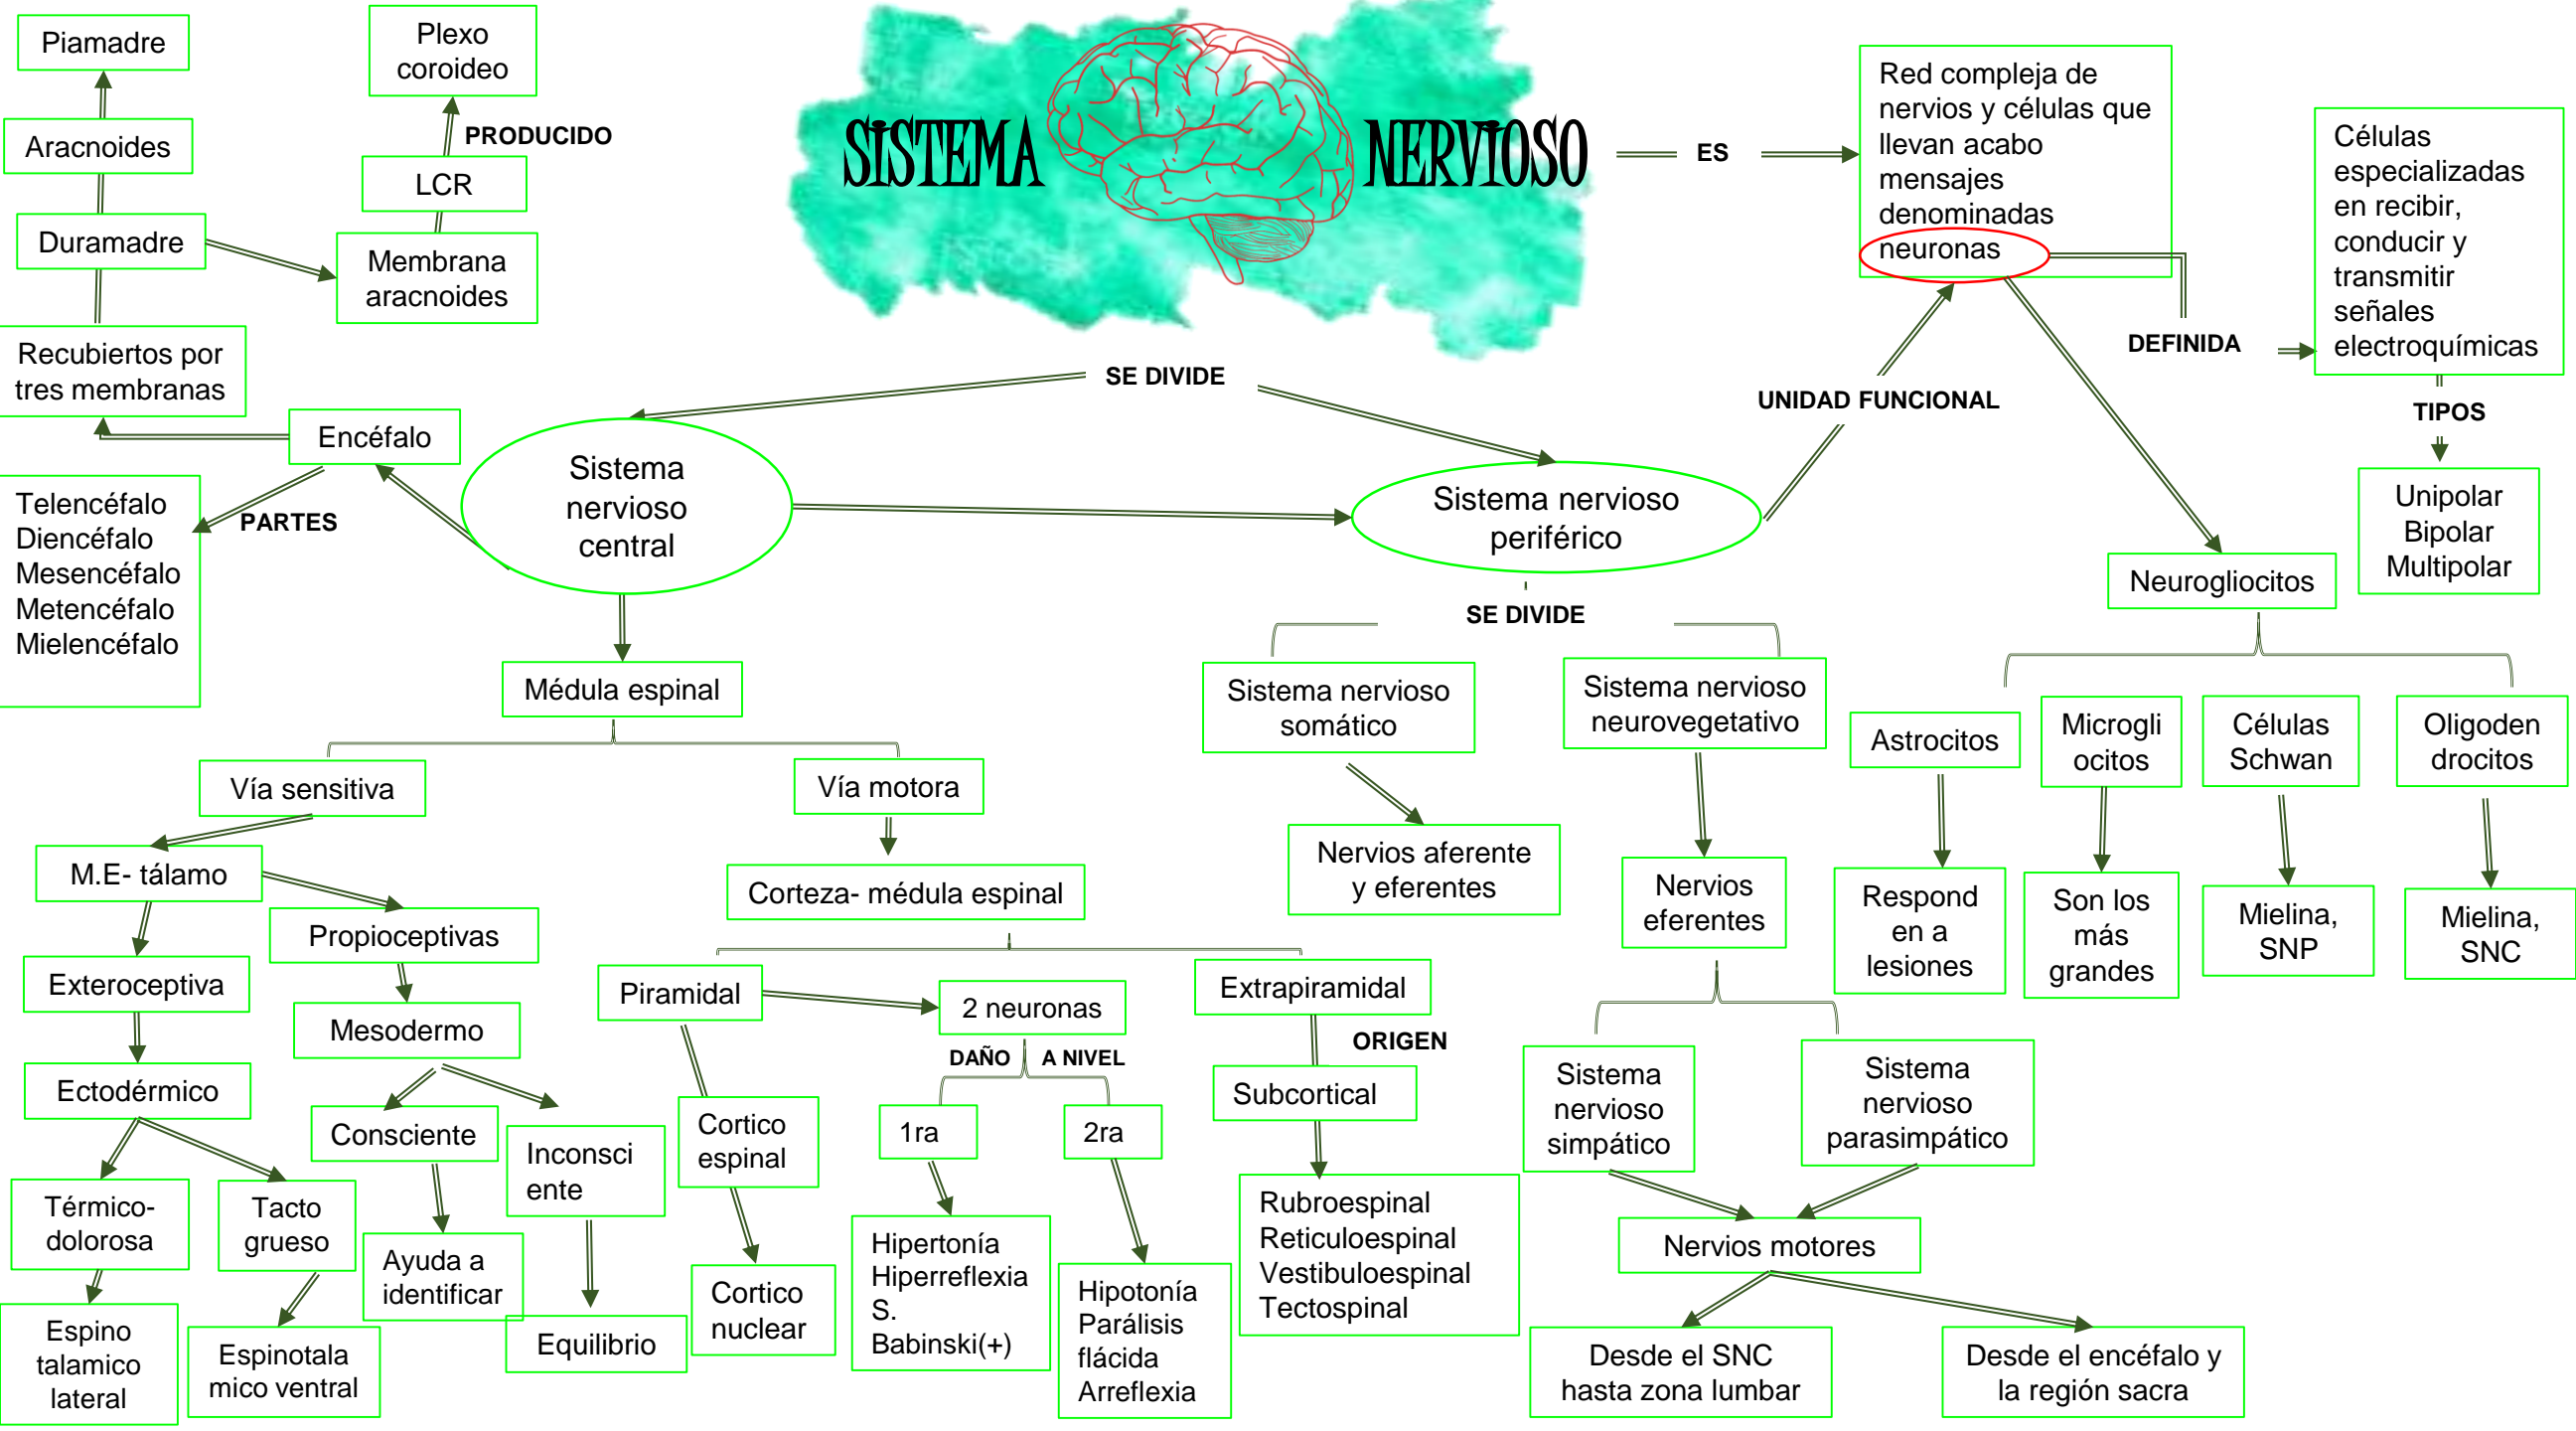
SISTEMA NERVIOSO

ES

Red compleja de nervios y células que llevan acabo mensajes denominadas neuronas

DEFINIDA

Células especializadas en recibir, conducir y transmitir señales electroquímicas

TIPOS

Unipolar
Bipolar
Multipolar

UNIDAD FUNCIONAL

Neurogliocitos

Astrocitos

Respond en a lesiones

Microgli ocitos

Son los más grandes

Células Schwan

Mielina, SNP

Oligoden drocitos

Mielina, SNC

Piamadre

Aracnoides

Duramadre

Recubiertos por tres membranas

Plexo coroideo

PRODUCIDO

LCR

Membrana aracnoides

SE DIVIDE

Encéfalo

PARTES

Telencéfalo
Diencéfalo
Mesencéfalo
Metencéfalo
Mielencéfalo

Sistema nervioso central

Sistema nervioso periférico

SE DIVIDE

Sistema nervioso somático

Nervios aferente y eferentes

Sistema nervioso neurovegetativo

Nervios eferentes

Sistema nervioso simpático

Sistema nervioso parasimpático

Nervios motores

Desde el SNC hasta zona lumbar

Desde el encéfalo y la región sacra

Médula espinal

Vía sensitiva

M.E- tálamo

Exteroceptiva

Ectodérmico

Térmico-dolorosa

Espino talamico lateral

Tacto grueso

Espinotala mico ventral

Propioceptivas

Mesodermo

Consciente

Ayuda a identificar

Inconsci ente

Equilibrio

Vía motora

Corteza- médula espinal

Piramidal

Cortico espinal

Cortico nuclear

2 neuronas

DAÑO

A NIVEL

1ra

Hipertonía
Hiperreflexia
S. Babinski(+)

2ra

Hipotonía
Parálisis flácida
Arreflexia

Extrapiramidal

ORIGEN

Subcortical

Rubroespinal
Reticuloespinal
Vestibuloespinal
Tectospinal